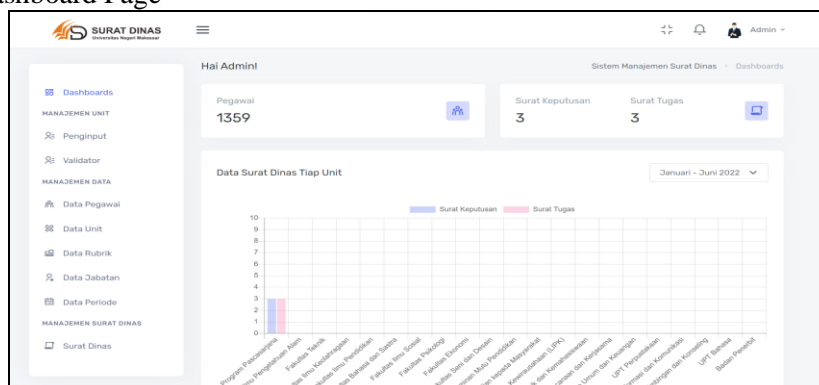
ashboard Page

SURAT DINAS
Universitas Negeri Makassar

Admin

Hai Admin!

Sistem Manajemen Surat Dinas > Dashboards

Dashboards
MANAJEMEN UNIT
Penginput
Validator
MANAJEMEN DATA
Data Pegawai
Data Unit
Data Rubrik
Data Jabatan
Data Periode
MANAJEMEN SURAT DINAS
Surat Dinas

Pegawai
1359

Surat Keputusan
3

Surat Tugas
3

Data Surat Dinas Tiap Unit

Januari - Juni 2022

Surat Keputusan
Surat Tugas

10
9
8
7
6
5
4
3
2
1
0

Program Pascasarjana
Ilmu Pengetahuan Alam
Fakultas Teknik
Fakultas Ilmu Keolahragaan
Fakultas Ilmu Pendidikan
Fakultas Bahasa dan Sastra
Fakultas Ilmu Sosial
Fakultas Psikologi
Fakultas Ekonomi
Fakultas Seni dan Desain
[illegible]jaminan Mutu Pendidikan
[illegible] kepada Masyarakat
Kewirausahaan (LPK)
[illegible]k dan Kemahasiswaan
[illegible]anaan dan Kerjasama
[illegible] Umum dan Keuangan
UPT Perpustakaan
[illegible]rmasi dan Komunikasi
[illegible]bingan dan Konseling
UPT Bahasa
Badan Penerbit